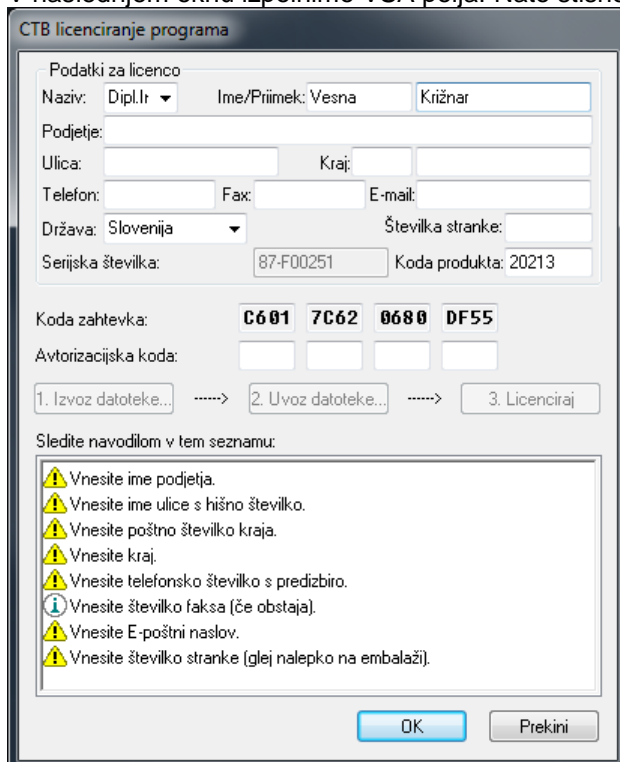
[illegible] naslednjem oknu izpolnimo VSA polja. Nato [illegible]

CTB licenciranje programa

Podatki za licenco

Naziv: Dipl.Ir

Ime/Priimek: Vesna Križnar

Podjetje:

Ulica:

Kraj:

Telefon:

Fax:

E-mail:

Država: Slovenija

Številka stranke:

Serijska številka: 87-F00251

Koda produkta: 20213

Koda zahtevka: C601 7C62 0680 DF55

Avtorizacijska koda:

1. Izvoz datoteke... -----> 2. Uvoz datoteke... -----> 3. Licenciraj

Sledite navodilom v tem seznamu:

Vnesite ime podjetja.
Vnesite ime ulice s hišno številko.
Vnesite poštno številko kraja.
Vnesite kraj.
Vnesite telefonsko številko s predizbiro.
Vnesite številko faksa (če obstaja).
Vnesite E-poštni naslov.
Vnesite številko stranke (glej nalepko na embalaži).

OK

Prekini